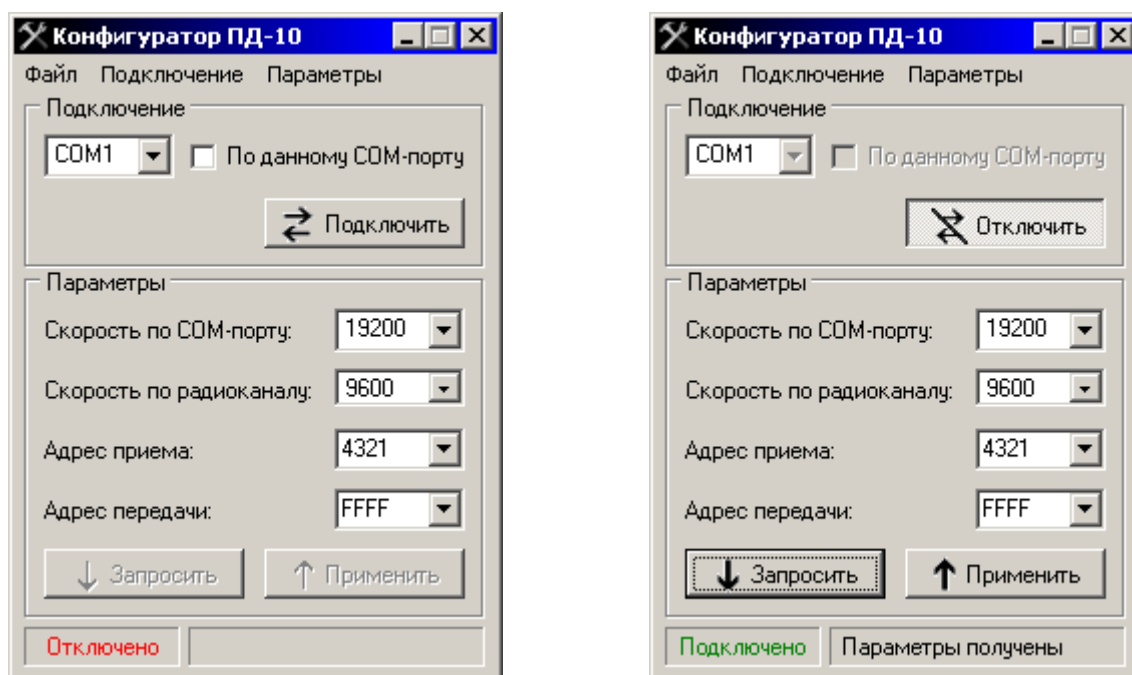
Конфигуратор ПД-10
Файл Подключение Параметры
Подключение
COM1
По данному COM-порту
Подключить
Параметры
Скорость по COM-порту: 19200
Скорость по радиоканалу: 9600
Адрес приема: 4321
Адрес передачи: FFFF
Запросить
Применить
Отключено

Конфигуратор ПД-10
Файл Подключение Параметры
Подключение
COM1
По данному COM-порту
Отключить
Параметры
Скорость по COM-порту: 19200
Скорость по радиоканалу: 9600
Адрес приема: 4321
Адрес передачи: FFFF
Запросить
Применить
Подключено
Параметры получены